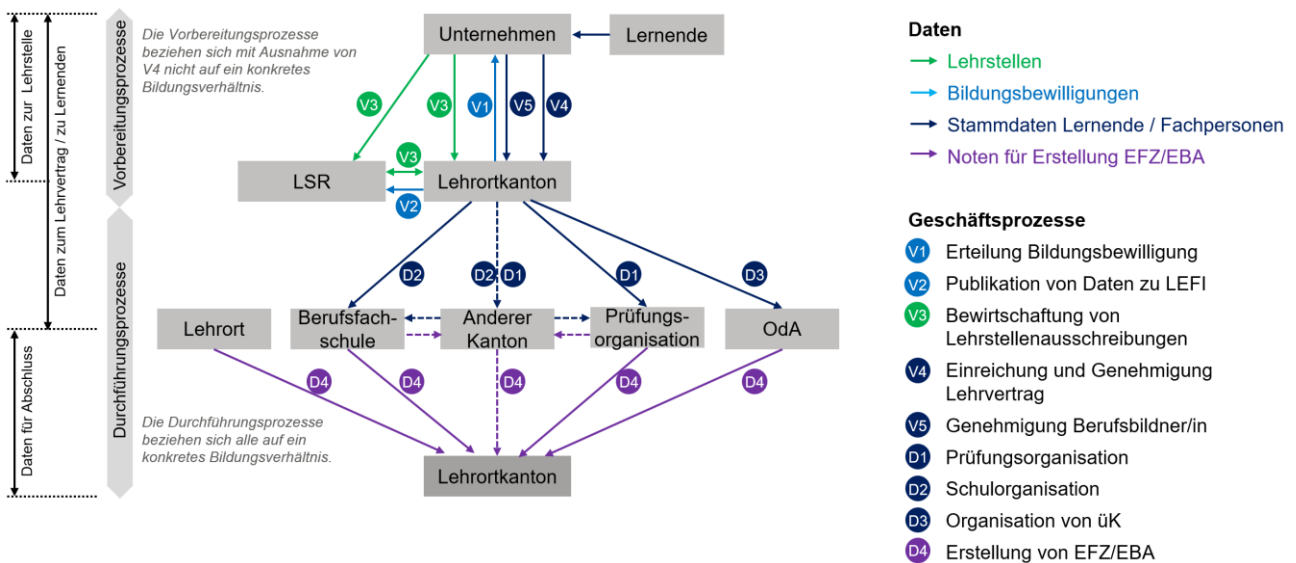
Daten zur Lehrstelle

Daten zum Lehrvertrag / zu Lernenden

Daten für Abschluss

Vorbereitungsprozesse

Durchführungsprozesse

Die Vorbereitungprozesse beziehen sich mit Ausnahme von V4 nicht auf ein konkretes Bildungsverhältnis.

Unternehmen

Lernende

V3

V3

V1

V5

V4

V3

LSR

Lehrortkanton

V2

D2

D2 D1

D1

D3

Lehrort

Berufsfachschule

Anderer Kanton

Prüfungsorganisation

OdA

D4

D4

D4

D4

D4

Die Durchführungsprozesse beziehen sich alle auf ein konkretes Bildungsverhältnis.

Lehrortkanton

Daten

Lehrstellen

Bildungsbewilligungen

Stammdaten Lernende / Fachpersonen

Noten für Erstellung EFZ/EBA

Geschäftsprozesse

V1 Erteilung Bildungsbewilligung

V2 Publikation von Daten zu LEFI

V3 Bewirtschaftung von Lehrstellenausschreibungen

V4 Einreichung und Genehmigung Lehrvertrag

V5 Genehmigung Berufsbildner/in

D1 Prüfungsorganisation

D2 Schulorganisation

D3 Organisation von üK

D4 Erstellung von EFZ/EBA